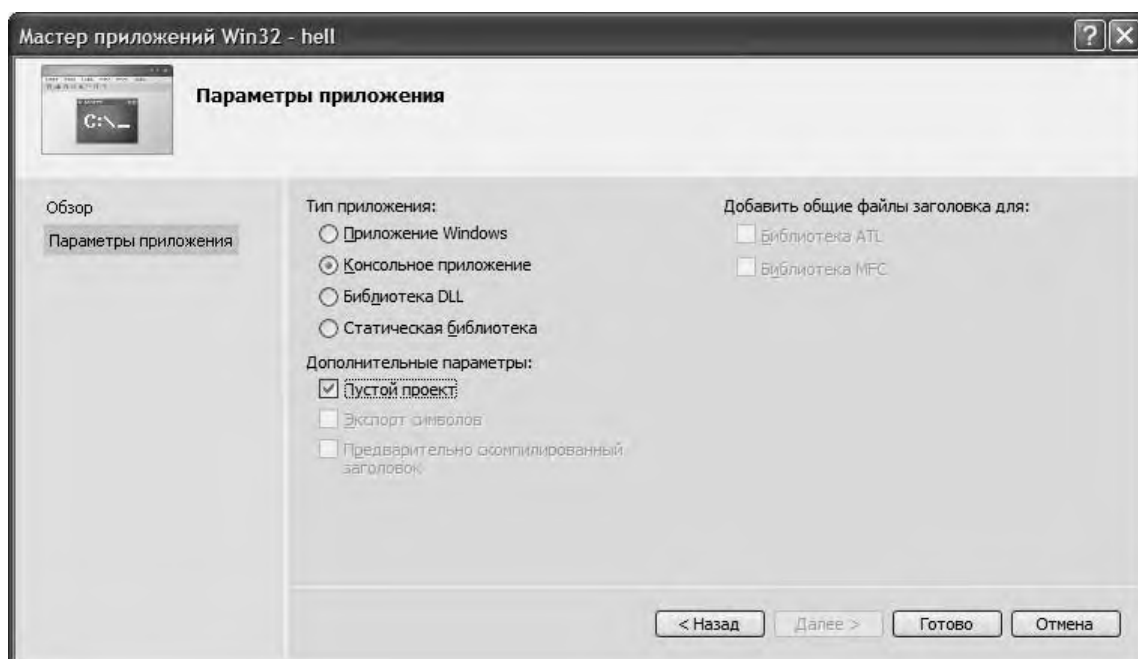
Мастер приложений Win32 - hell

?

C:\_

Параметры приложения

Обзор

Параметры приложения

Тип приложения:

Приложение Windows

Консольное приложение

Библиотека DLL

Статическая библиотека

Дополнительные параметры:

Пустой проект

Экспорт символов

Предварительно скомпилированный заголовок

Добавить общие файлы заголовка для:

Библиотека ATL

Библиотека MFC

< Назад

Далее >

Готово

Отмена